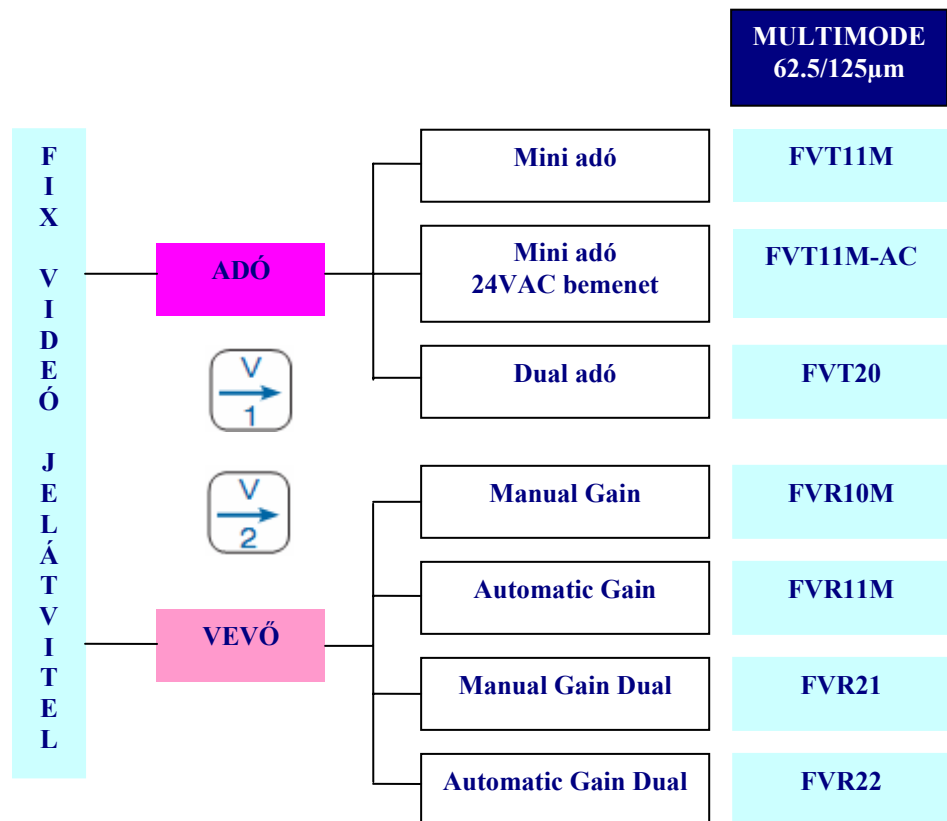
MULTIMODE 62.5/125µm

F I X V I D E Ó J E L Á T V I T E L

ADÓ

V 1

V 2

VEVŐ

Mini adó

FVT11M

Mini adó 24VAC bemenet

FVT11M-AC

Dual adó

FVT20

Manual Gain

FVR10M

Automatic Gain

FVR11M

Manual Gain Dual

FVR21

Automatic Gain Dual

FVR22